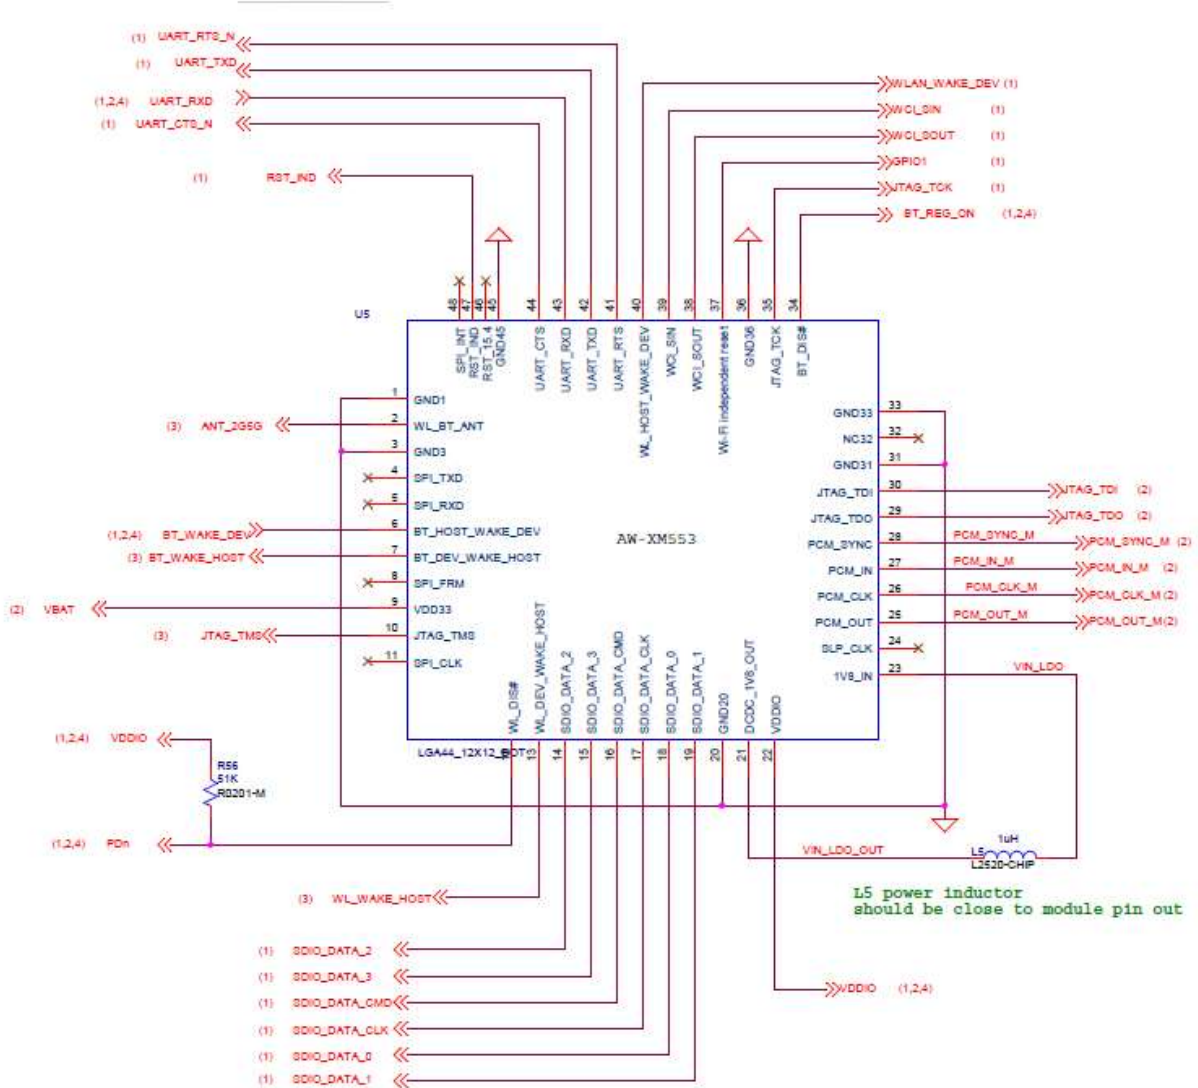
(1) UART_RTS_N
(1) UART_TXD
(1,2,4) UART_RXD
(1) UART_CTS_N
(1) RST_IND

WLAN_WAKE_DEV (1)
WCI_SIN (1)
WCI_SOUT (1)
GPIO1 (1)
JTAG_TCK (1)
BT_REG_ON (1,2,4)

U5

48 47 46 45 44 43 42 41 40 39 38 37 36 35 34
SPI_INT
RST_IND
RST_15.4
GND45
UART_CTS
UART_RXD
UART_TXD
UART_RTS
WL_HOST_WAKE_DEV
WCI_SIN
WCI_SOUT
Wi-Fi independent reset
GND36
JTAG_TCK
BT_DIS#

1 GND1
(3) ANT_2G5G 2 WL_BT_ANT
3 GND3
4 SPI_TXD
5 SPI_RXD
(1,2,4) BT_WAKE_DEV 6 BT_HOST_WAKE_DEV
(3) BT_WAKE_HOST 7 BT_DEV_WAKE_HOST
8 SPI_FRM
(2) VBAT 9 VDD33
(3) JTAG_TMS 10 JTAG_TMS
11 SPI_CLK

AW-XM553

GND33 33
NC32 32
GND31 31
JTAG_TDI 30 JTAG_TDI (2)
JTAG_TDO 29 JTAG_TDO (2)
PCM_SYNC 28 PCM_SYNC_M PCM_SYNC_M (2)
PCM_IN 27 PCM_IN_M PCM_IN_M (2)
PCM_CLK 26 PCM_CLK_M PCM_CLK_M (2)
PCM_OUT 25 PCM_OUT_M PCM_OUT_M (2)
SLP_CLK 24
1V8_IN 23 VIN_LDO

WL_DIS#
WL_DEV_WAKE_HOST
SDIO_DATA_2
SDIO_DATA_3
SDIO_DATA_CMD
SDIO_DATA_CLK
SDIO_DATA_0
SDIO_DATA_1
GND20
DCDC_1V8_OUT
VDDIO

LGA44_12X12_BOT 13 14 15 16 17 18 19 20 21 22

(1,2,4) VDDIO
R56
51K
R0201-M
(1,2,4) PDn

VIN_LDO_OUT
1uH
L5
L2520-CHIP

L5 power inductor
should be close to module pin out

(3) WL_WAKE_HOST
(1) SDIO_DATA_2
(1) SDIO_DATA_3
(1) SDIO_DATA_CMD
(1) SDIO_DATA_CLK
(1) SDIO_DATA_0
(1) SDIO_DATA_1

VDDIO (1,2,4)